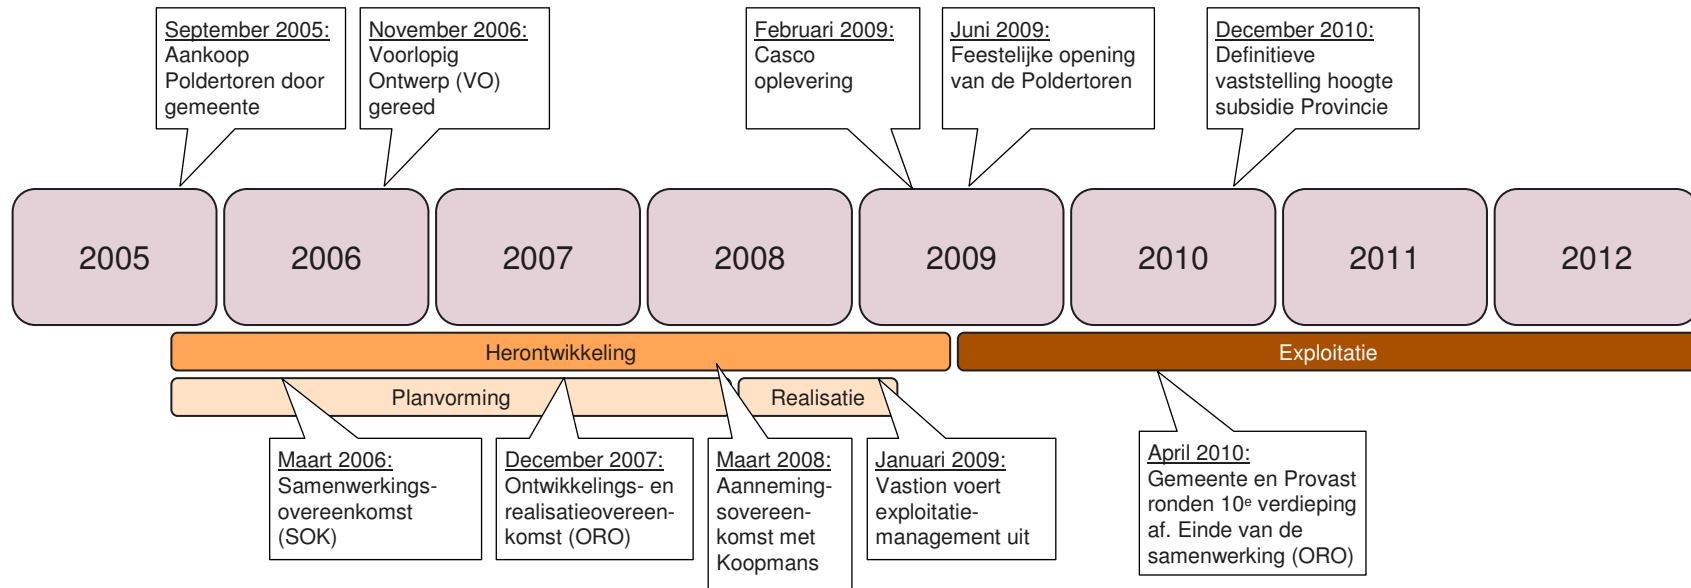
September 2005:
Aankoop Poldertoren door gemeente

November 2006:
Voorlopig Ontwerp (VO) gereed

Februari 2009:
Casco oplevering

Juni 2009:
Feestelijke opening van de Poldertoren

December 2010:
Definitieve vaststelling hoogte subsidie Provincie

2005

2006

2007

2008

2009

2010

2011

2012

Herontwikkeling

Exploitatie

Planvorming

Realisatie

Maart 2006:
Samenwerkingsovereenkomst (SOK)

December 2007:
Ontwikkelings- en realisatieovereenkomst (ORO)

Maart 2008:
Aanneming-sovereenkomst met Koopmans

Januari 2009:
Vastion voert exploitatiemanagement uit

April 2010:
Gemeente en Provast ronden 10$^e$ verdieping af. Einde van de samenwerking (ORO)